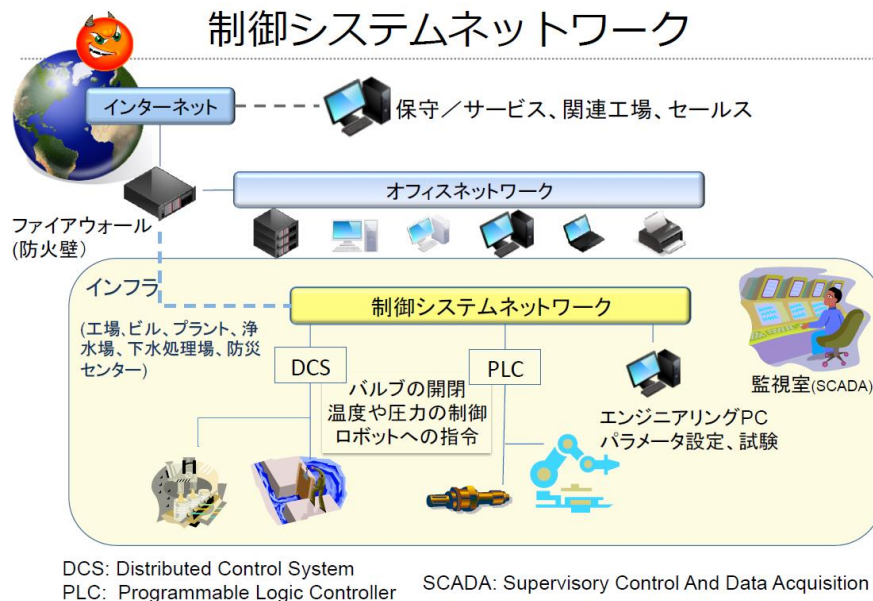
制御システムネットワーク

インターネット

保守／サービス、関連工場、セールス

オフィスネットワーク

ファイアウォール
(防火壁)

インフラ

(工場、ビル、プラント、浄水場、下水処理場、防災センター)

制御システムネットワーク

DCS

PLC

バルブの開閉
温度や圧力の制御
ロボットへの指令

エンジニアリングPC
パラメータ設定、試験

監視室(SCADA)

DCS: Distributed Control System
PLC: Programmable Logic Controller

SCADA: Supervisory Control And Data Acquisition